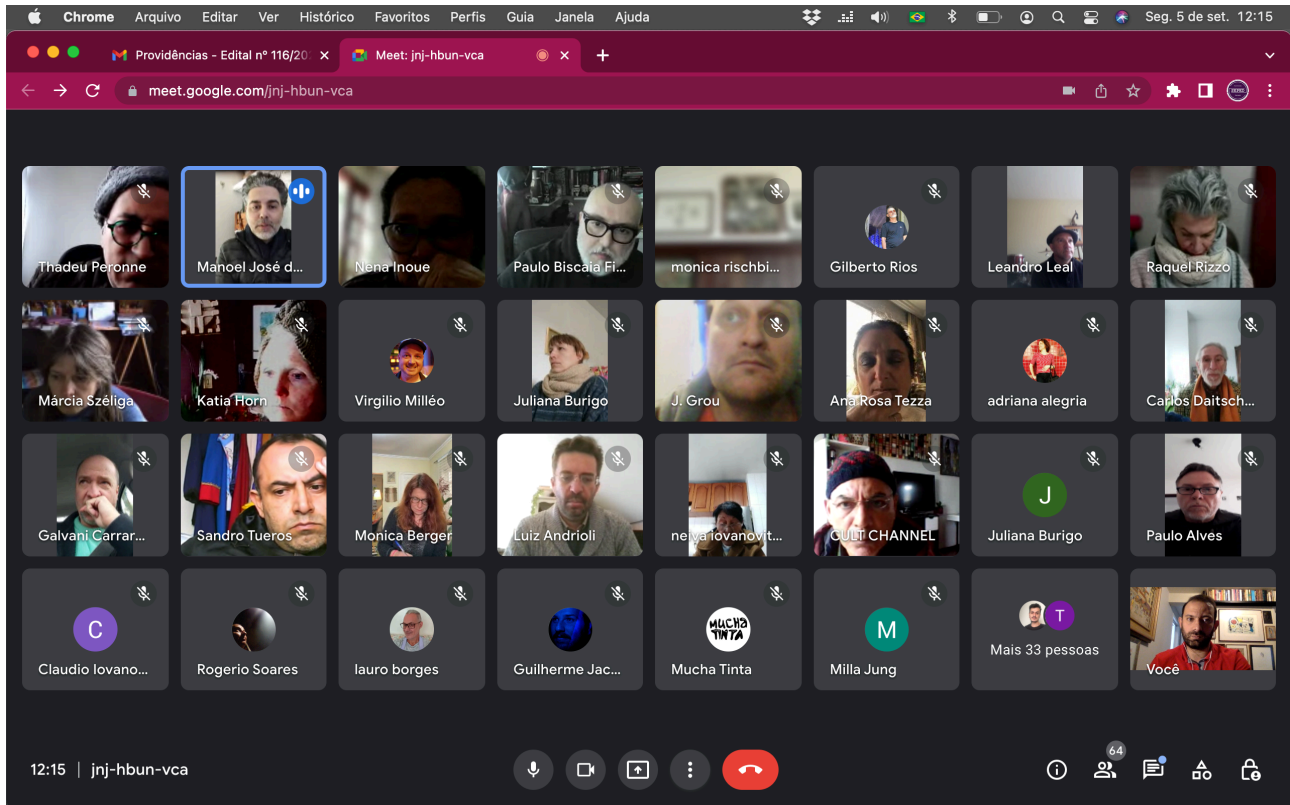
Chrome Arquivo Editar Ver Histórico Favoritos Perfis Guia Janela Ajuda

Seg. 5 de set. 12:15

Providências - Edital nº 116/20

Meet: jnj-hbun-vca

meet.google.com/jnj-hbun-vca

Thadeu Peronne

Manoel José d...

Nena Inoue

Paulo Biscaia Fi...

monica rischbi...

Gilberto Rios

Leandro Leal

Raquel Rizzo

Márcia Széliga

Katia Horn

Virgilio Milléo

Juliana Burigo

J. Grou

Ana Rosa Tezza

adriana alegria

Carlos Daitsch...

Galvani Carrar...

Sandro Tueros

Monica Berger

Luiz Andrioli

neiva iovanovit...

CULT CHANNEL

J

Juliana Burigo

Paulo Alves

C

Claudio Iovano...

Rogerio Soares

lauro borges

Guilherme Jac...

MUCHA TINTA

Mucha Tinta

M

Milla Jung

T

Mais 33 pessoas

Você

12:15 | jnj-hbun-vca

64